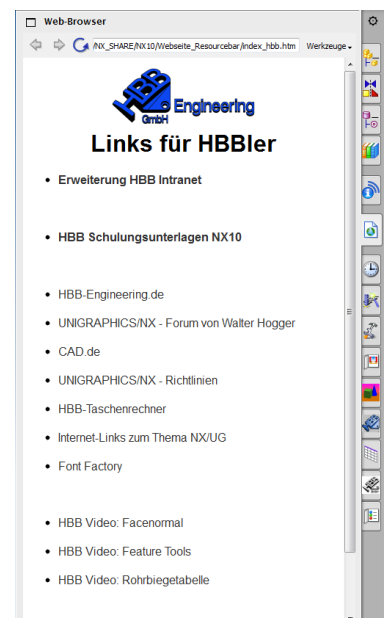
Web-Browser

/NX_SHARE/NX10/Webseite_Resourcebar/index_hbb.htm Werkzeuge

HBB Engineering GmbH

Links für HBBler

- Erweiterung HBB Intranet

- HBB Schulungsunterlagen NX10

- HBB-Engineering.de
- UNIGRAPHICS/NX - Forum von Walter Hogger
- CAD.de
- UNIGRAPHICS/NX - Richtlinien
- HBB-Taschenrechner
- Internet-Links zum Thema NX/UG
- Font Factory

- HBB Video: Facenormal
- HBB Video: Feature Tools
- HBB Video: Rohrbiegetabelle